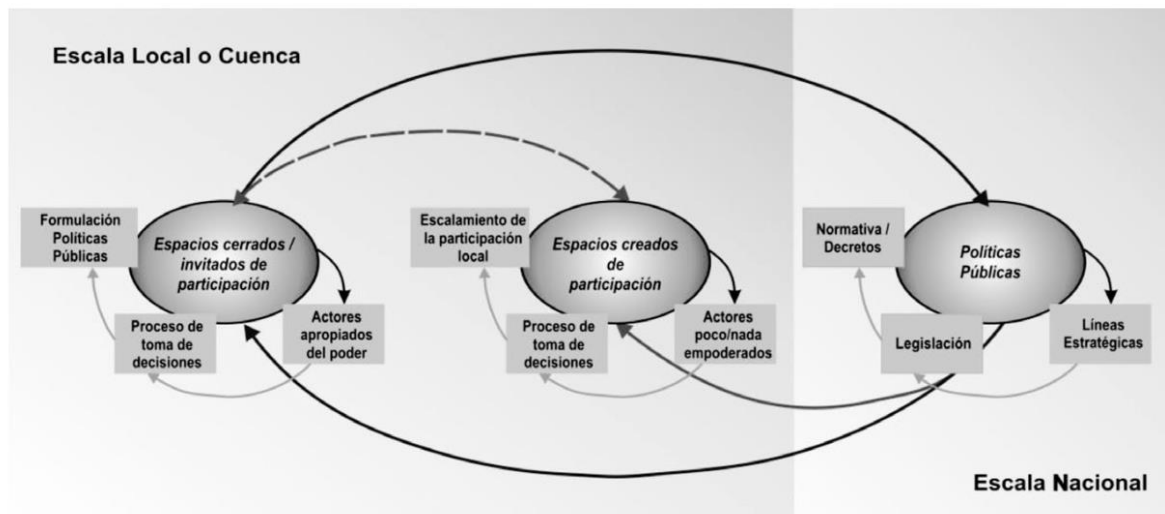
Escala Local o Cuenca

Formulación Políticas Públicas

Espacios cerrados / invitados de participación

Actores apropiados del poder

Proceso de toma de decisiones

Escalamiento de la participación local

Espacios creados de participación

Actores poco/nada empoderados

Proceso de toma de decisiones

Normativa / Decretos

Políticas Públicas

Líneas Estratégicas

Legislación

Escala Nacional